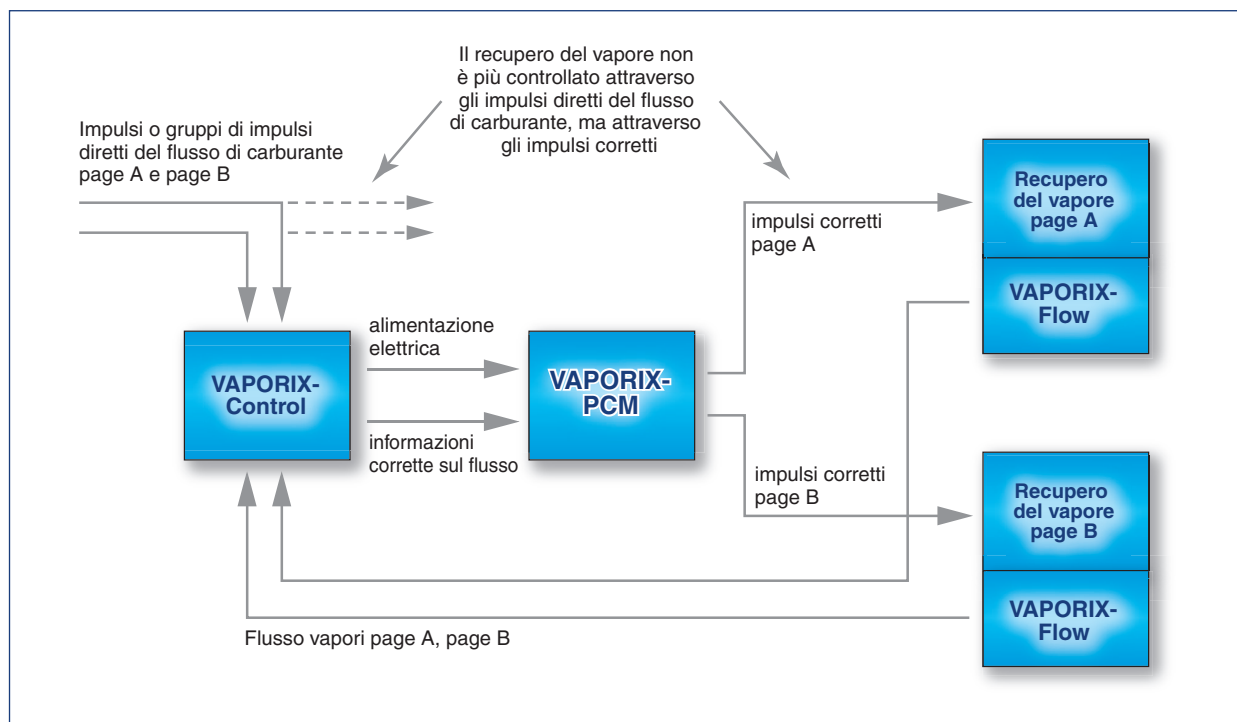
Il recupero del vapore non è più controllato attraverso gli impulsi diretti del flusso di carburante, ma attraverso gli impulsi corretti

Impulsi o gruppi di impulsi diretti del flusso di carburante page A e page B

Recupero del vapore page A

VAPORIX-Flow

impulsi corretti page A

alimentazione elettrica

VAPORIX-Control

VAPORIX-PCM

informazioni corrette sul flusso

impulsi corretti page B

Recupero del vapore page B

VAPORIX-Flow

Flusso vapori page A, page B